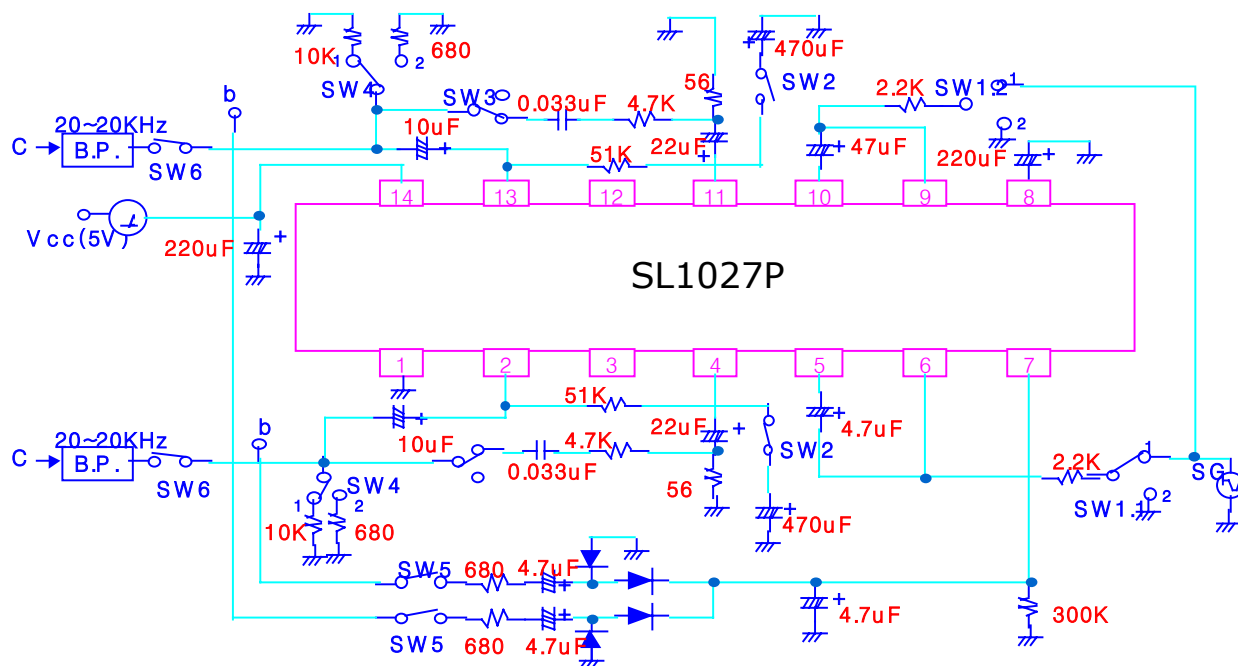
10K 1
2 680
SW4
SW3
0.033uF
4.7K
56
470uF
SW2
2.2K
SW1 2 1
2
C
20~20KHz
B.P.
SW6
b
10uF
51K
22uF
47uF
220uF
14
13
12
11
10
9
8
Vcc(5V)
220uF
SL1027P
1
2
3
4
5
6
7
51K
10uF
22uF
4.7uF
C
20~20KHz
B.P.
SW6
b
0.033uF
4.7K
SW2
2.2K
1
SG
56
SW4
1
2
10K
680
SW1 1 2
470uF
SW5
680
4.7uF
4.7uF
300K
SW5
680
4.7uF